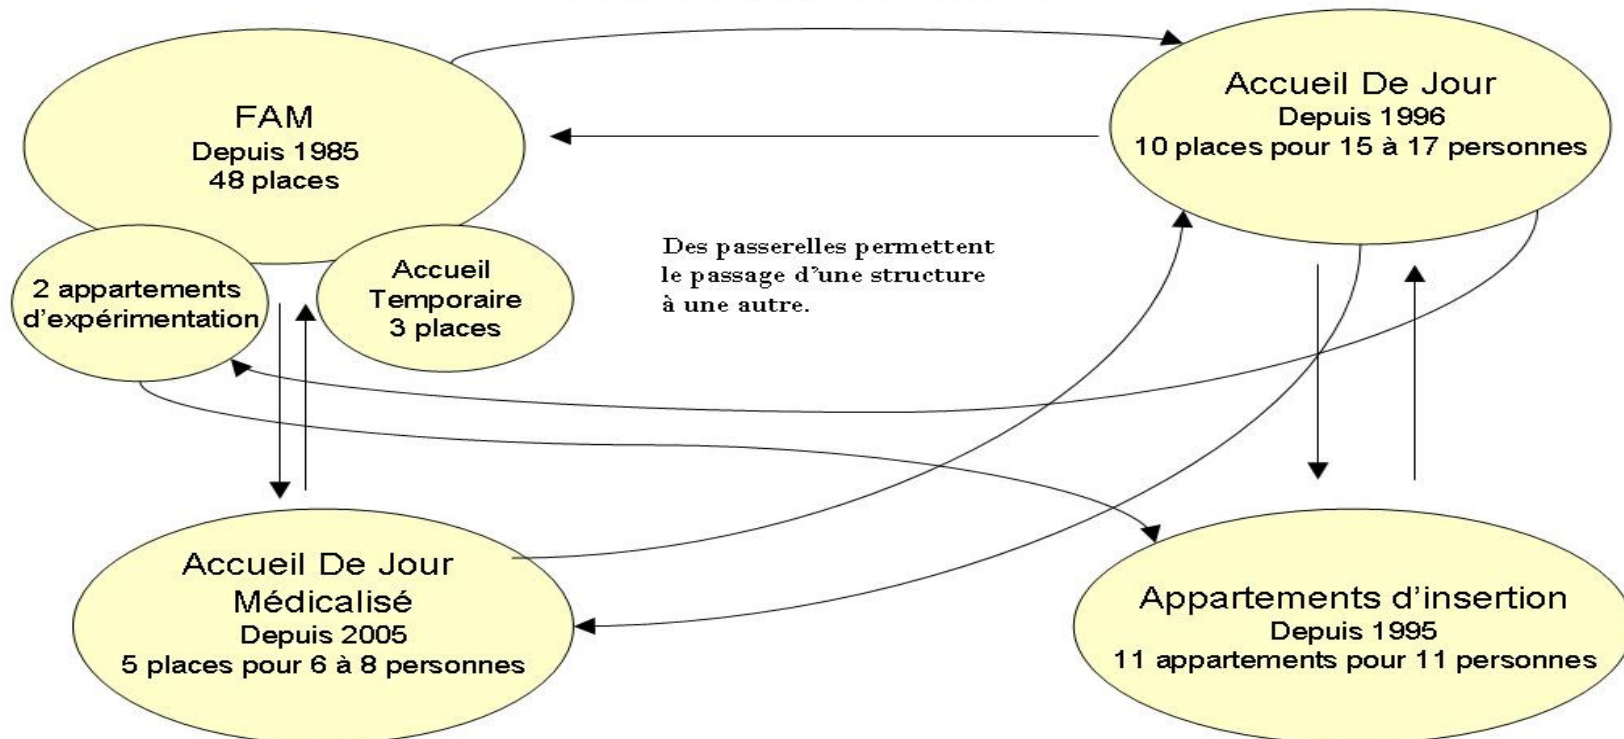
FAM
Depuis 1985
48 places

2 appartements d'expérimentation

Accueil Temporaire
3 places

Des passerelles permettent le passage d'une structure à une autre.

Accueil De Jour
Depuis 1996
10 places pour 15 à 17 personnes

Accueil De Jour Médicalisé
Depuis 2005
5 places pour 6 à 8 personnes

Appartements d'insertion
Depuis 1995
11 appartements pour 11 personnes